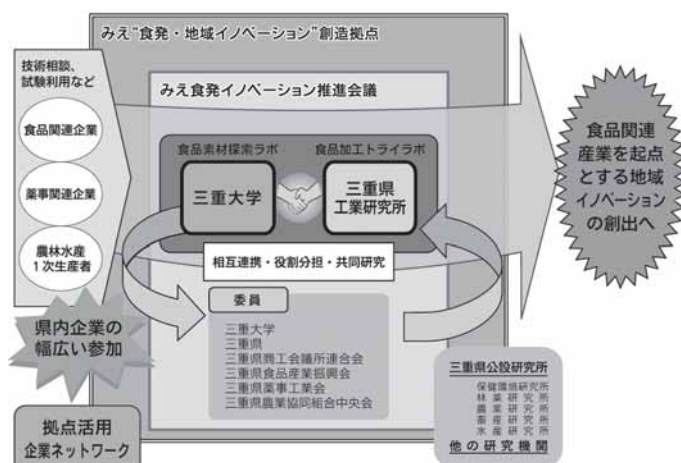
みえ"食発・地域イノベーション"創造拠点

技術相談、試験利用など

食品関連企業

薬事関連企業

農林水産 1次生産者

みえ食発イノベーション推進会議

食品素材探索ラボ

食品加工トライラボ

三重大学

三重県 工業研究所

相互連携・役割分担・共同研究

委員

三重大学
三重県
三重県商工会議所連合会
三重県食品産業振興会
三重県薬事工業会
三重県農業協同組合中央会

県内企業の 幅広い参加

拠点活用 企業ネットワーク

食品関連 産業を起点 とする地域 イノベーション の創出へ

三重県公設研究所
保健環境研究所
林業研究所
農業研究所
畜産研究所
水産研究所
他の研究機関